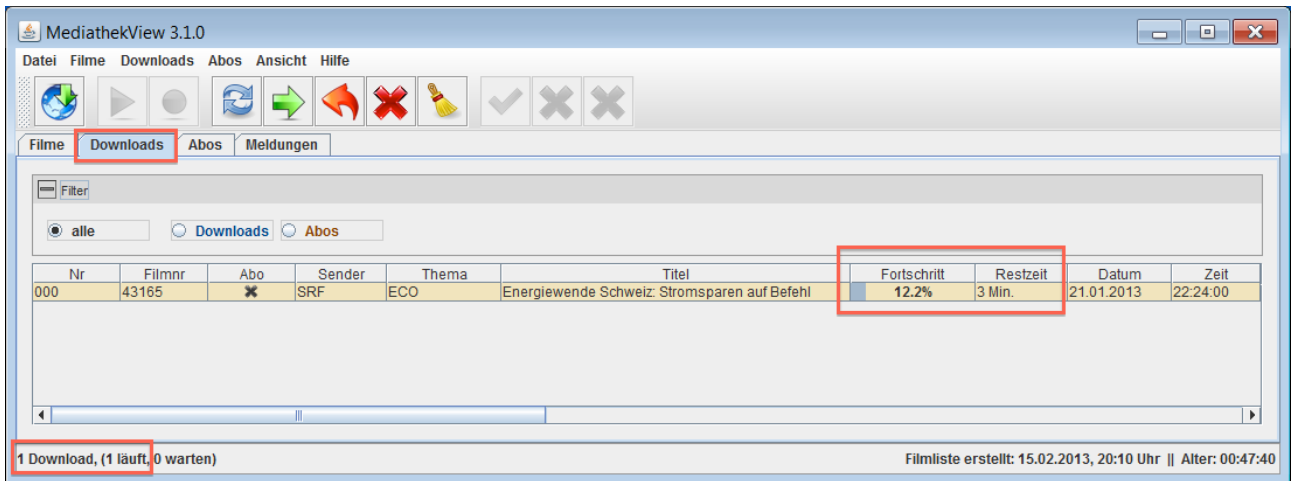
MediathekView 3.1.0

Datei Filme Downloads Abos Ansicht Hilfe

Filme Downloads Abos Meldungen

Filter

alle Downloads Abos

| Nr | Filmnr | Abo | Sender | Thema | Titel | Fortschritt | Restzeit | Datum | Zeit |
|---|---|---|---|---|---|---|---|---|---|
| 000 | 43165 | ✖ | SRF | ECO | Energiewende Schweiz: Stromsparen auf Befehl | 12.2% | 3 Min. | 21.01.2013 | 22:24:00 |

1 Download, (1 läuft, 0 warten)

Filmliste erstellt: 15.02.2013, 20:10 Uhr || Alter: 00:47:40